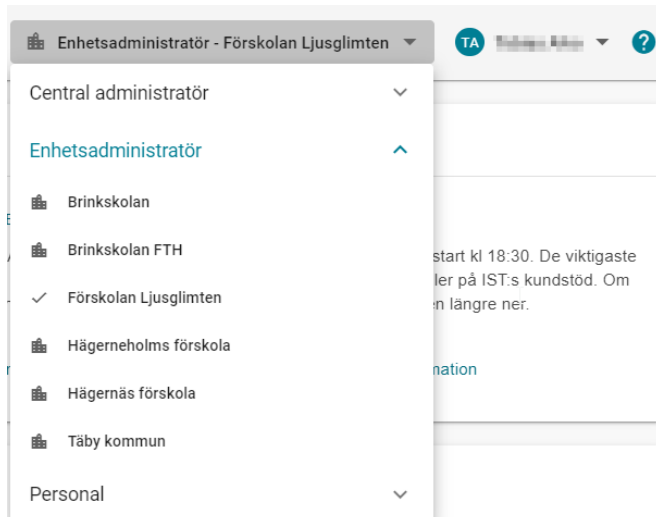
Enhetsadministratör - Förskolan Ljusglimten

TA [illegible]

?

Central administratör

Enhetsadministratör

Brinkskolan

Brinkskolan FTH

Förskolan Ljusglimten

Hägerneholms förskola

Hägernäs förskola

Täby kommun

Personal

start kl 18:30. De viktigaste

ler på IST:s kundstöd. Om

n längre ner.

mation